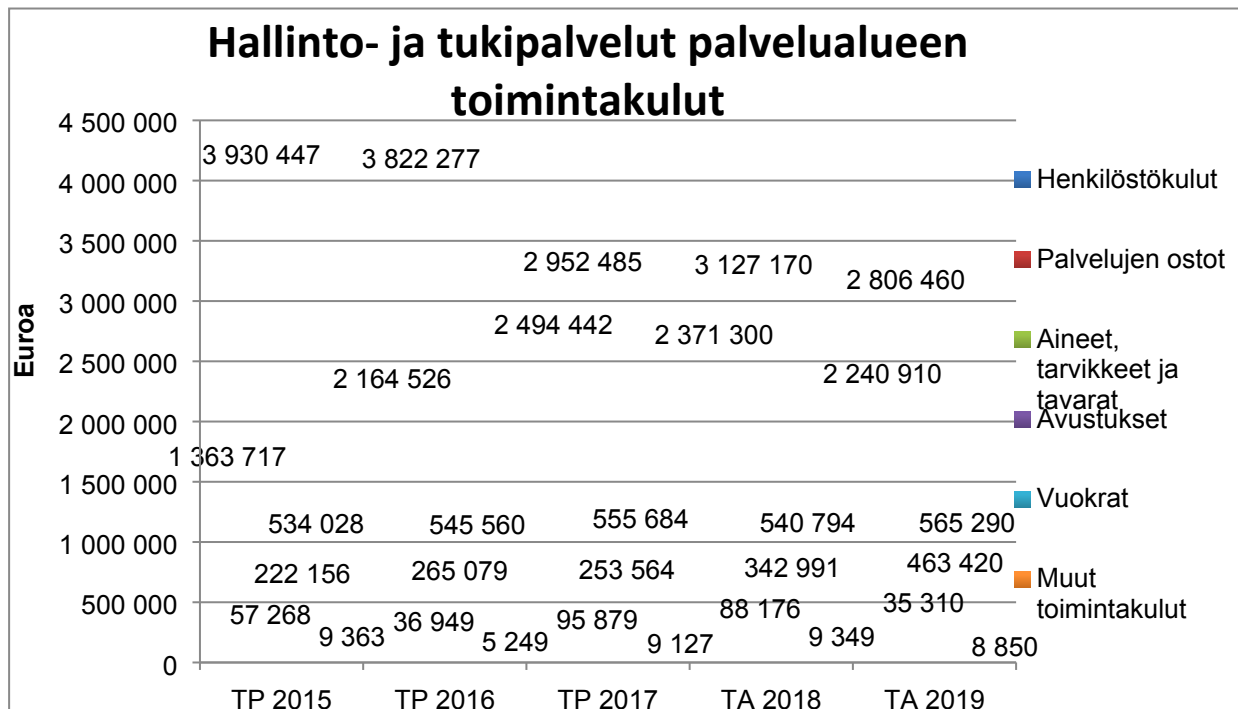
Hallinto- ja tukipalvelut palvelualueen toimintakulut

Euroa

4 500 000
4 000 000
3 500 000
3 000 000
2 500 000
2 000 000
1 500 000
1 000 000
500 000
0

3 930 447
3 822 277
2 952 485
3 127 170
2 806 460
2 494 442
2 371 300
2 164 526
2 240 910
1 363 717
534 028
545 560
555 684
540 794
565 290
222 156
265 079
253 564
342 991
463 420
57 268
9 363
36 949
5 249
95 879
9 127
88 176
9 349
35 310
8 850

TP 2015
TP 2016
TP 2017
TA 2018
TA 2019

Henkilöstökulut
Palvelujen ostot
Aineet, tarvikkeet ja tavarat
Avustukset
Vuokrat
Muut toimintakulut